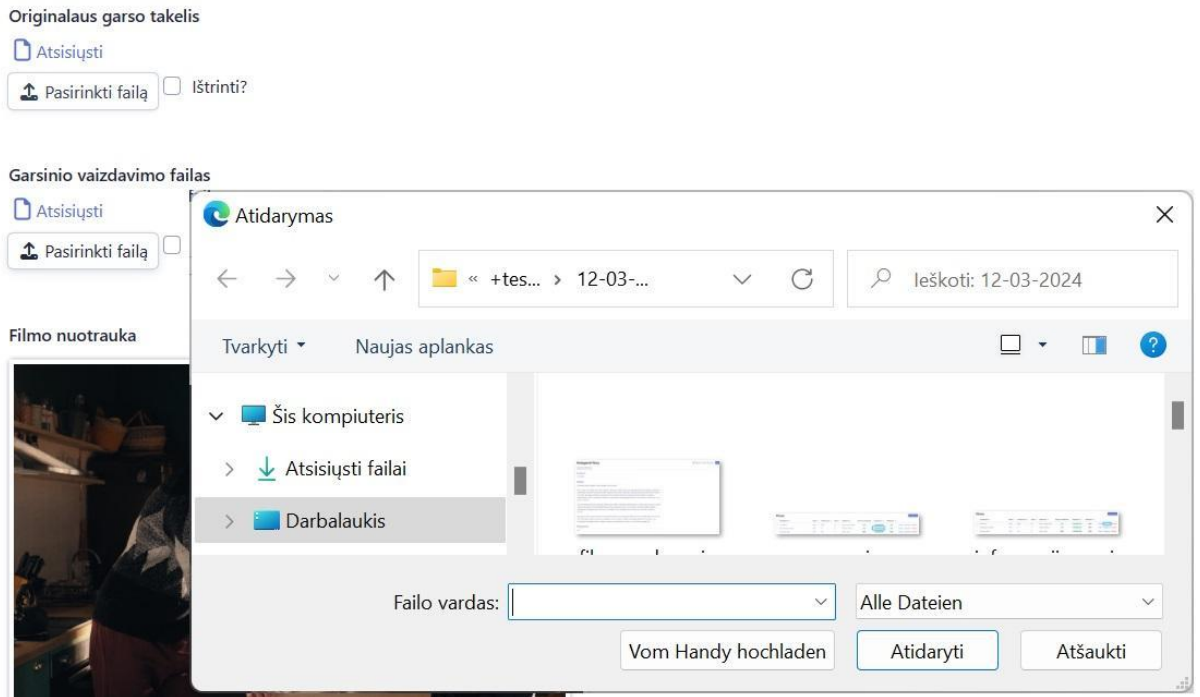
Originalaus garso takelis

Atsisiųsti

Pasirinkti failą Ištrinti?

Garsinio vaizdavimo failas

Atsisiųsti

Pasirinkti failą

Filmo nuotrauka

Atidarymas

« +tes... › 12-03-...

Ieškoti: 12-03-2024

Tvarkyti ▾ Naujas aplankas

Šis kompiuteris

Atsisiųsti failai

Darbalaukis

Failo vardas:

Alle Dateien

Vom Handy hochladen

Atidaryti

Atšaukti